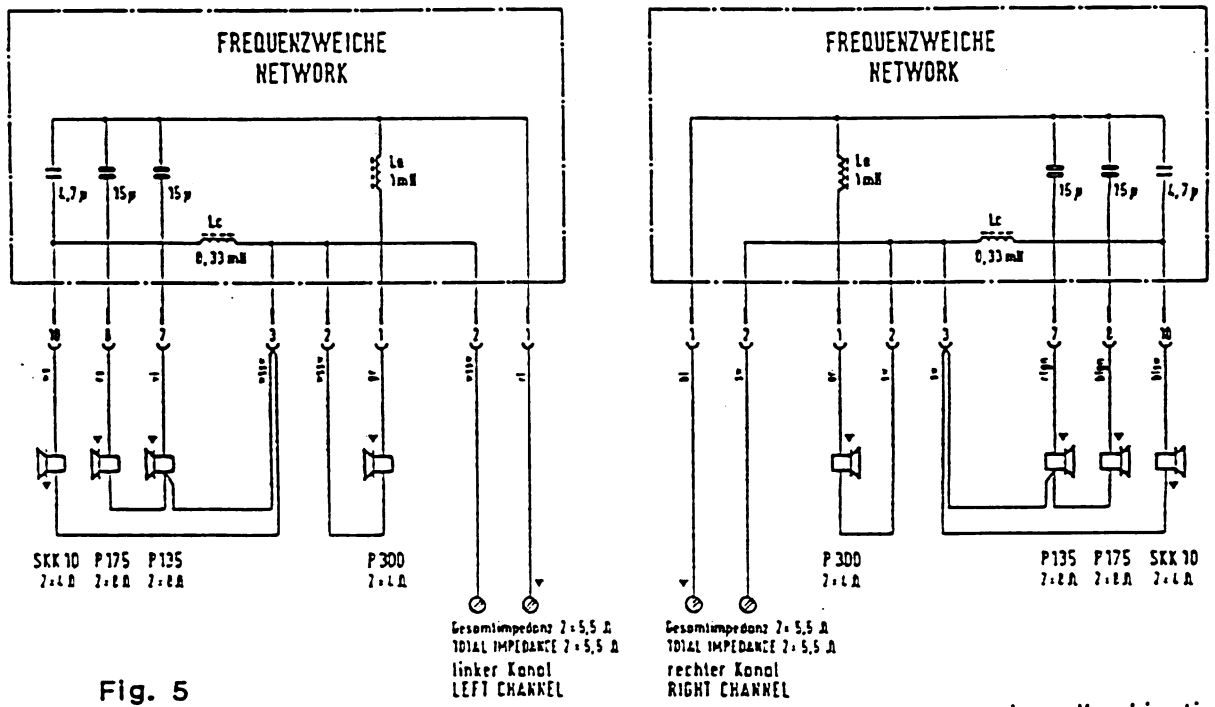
FREQUENZWEICHE
NETWORK

4,7 µ
15 µ
15 µ
La
1 mH
Lc
0,33 mH

10
8
7
3
2
1
2
1

SKK 10
Z = 4 Ω
P 175
Z = 8 Ω
P 135
Z = 8 Ω
P 300
Z = 4 Ω

Gesamtimpedanz Z = 5,5 Ω
TOTAL IMPEDANCE Z = 5,5 Ω
linker Kanal
LEFT CHANNEL

FREQUENZWEICHE
NETWORK

La
1 mH
15 µ
15 µ
4,7 µ
Lc
0,33 mH

1
2
1
2
3
7
8
10

P 300
Z = 4 Ω
P 135
Z = 8 Ω
P 175
Z = 8 Ω
SKK 10
Z = 4 Ω

Gesamtimpedanz Z = 5,5 Ω
TOTAL IMPEDANCE Z = 5,5 Ω
rechter Kanal
RIGHT CHANNEL

Fig. 5